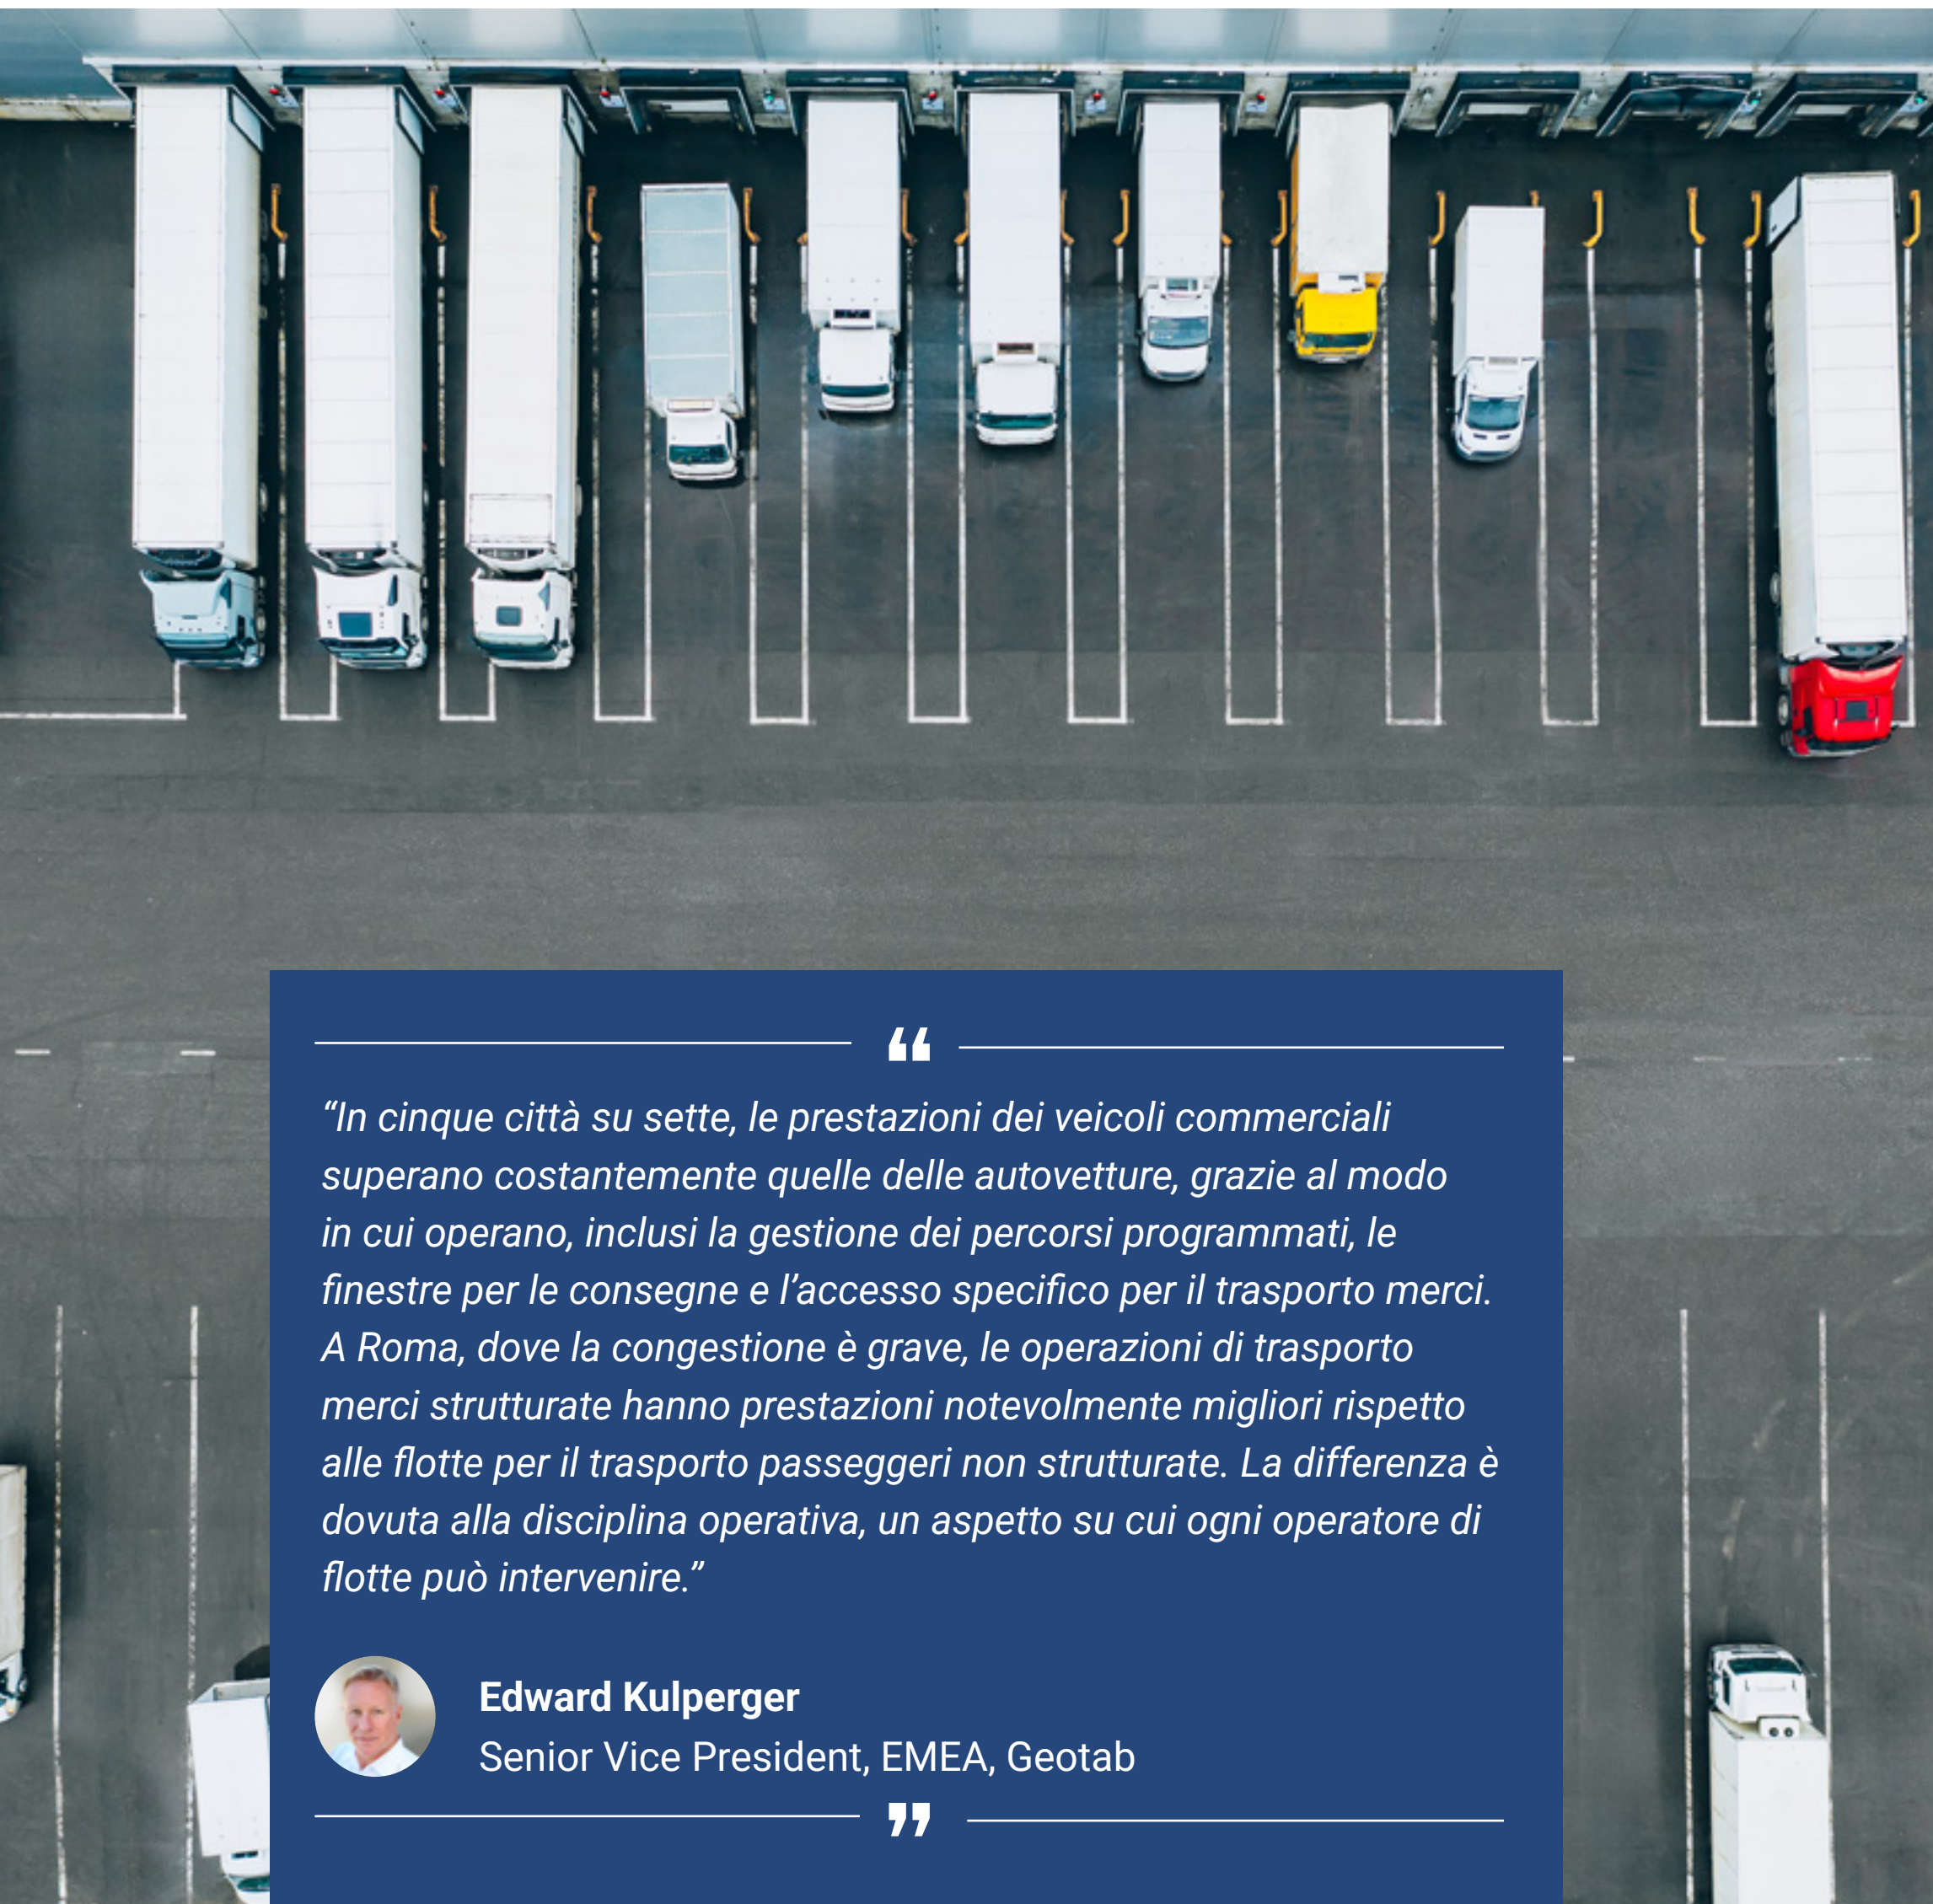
“In cinque città su sette, le prestazioni dei veicoli commerciali superano costantemente quelle delle autovetture, grazie al modo in cui operano, inclusi la gestione dei percorsi programmati, le finestre per le consegne e l’accesso specifico per il trasporto merci. A Roma, dove la congestione è grave, le operazioni di trasporto merci strutturate hanno prestazioni notevolmente migliori rispetto alle flotte per il trasporto passeggeri non strutturate. La differenza è dovuta alla disciplina operativa, un aspetto su cui ogni operatore di flotte può intervenire.”

Edward Kulperger
Senior Vice President, EMEA, Geotab